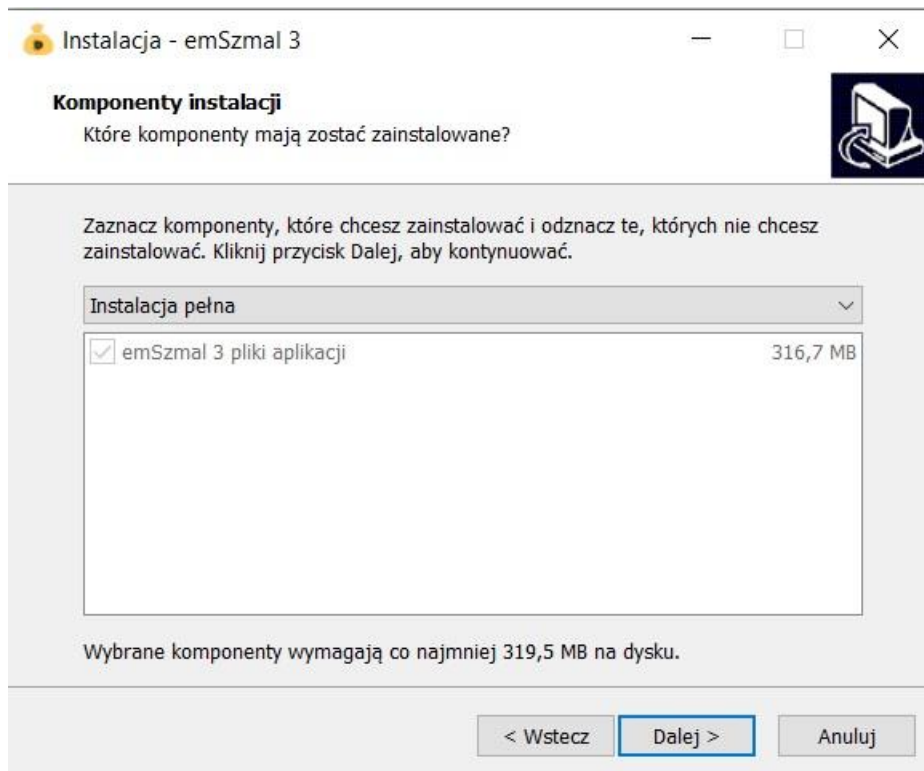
Instalacja - emSzmal 3

Komponenty instalacji
Które komponenty mają zostać zainstalowane?

Zaznacz komponenty, które chcesz zainstalować i odznacz te, których nie chcesz zainstalować. Kliknij przycisk Dalej, aby kontynuować.

Instalacja pełna

emSzmal 3 pliki aplikacji 316,7 MB

Wybrane komponenty wymagają co najmniej 319,5 MB na dysku.

< Wstecz Dalej > Anuluj